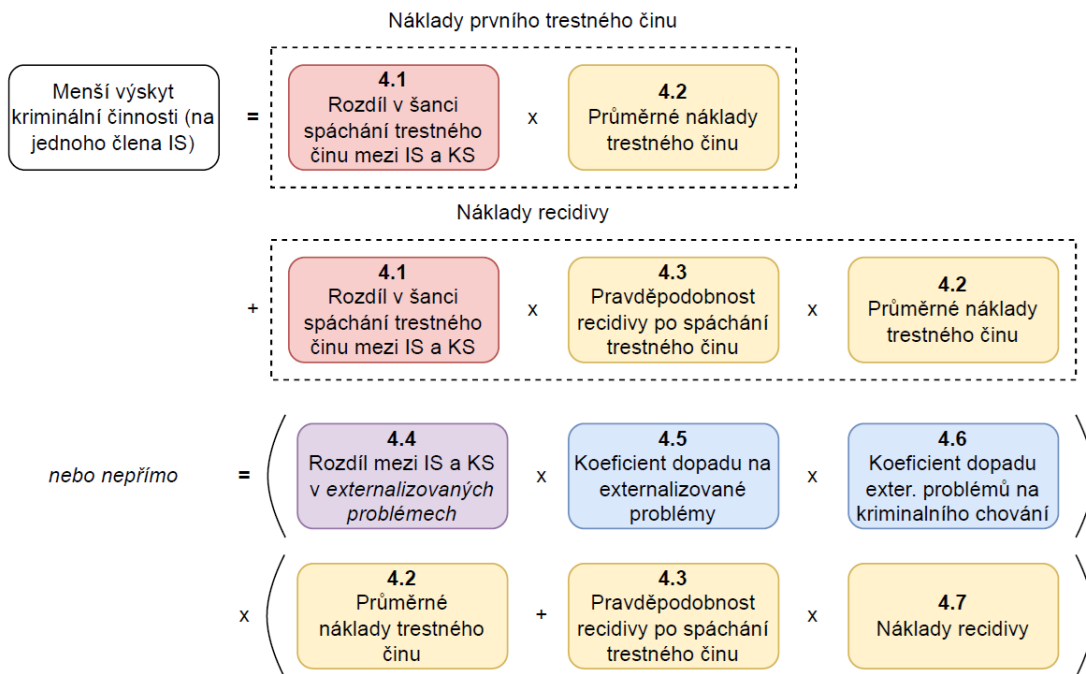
Náklady prvního trestného činu

Menší výskyt kriminální činnosti (na jednoho člena IS)

=

**4.1**
Rozdíl v šanci spáchání trestného činu mezi IS a KS

x

**4.2**
Průměrné náklady trestného činu

Náklady recidivy

+

**4.1**
Rozdíl v šanci spáchání trestného činu mezi IS a KS

x

**4.3**
Pravděpodobnost recidivy po spáchání trestného činu

x

**4.2**
Průměrné náklady trestného činu

*nebo nepřímo*

=

**4.4**
Rozdíl mezi IS a KS v *externalizovaných problémech*

x

**4.5**
Koeficient dopadu na externalizované problémy

x

**4.6**
Koeficient dopadu exter. problémů na kriminalního chování

x

**4.2**
Průměrné náklady trestného činu

+

**4.3**
Pravděpodobnost recidivy po spáchání trestného činu

x

**4.7**
Náklady recidivy